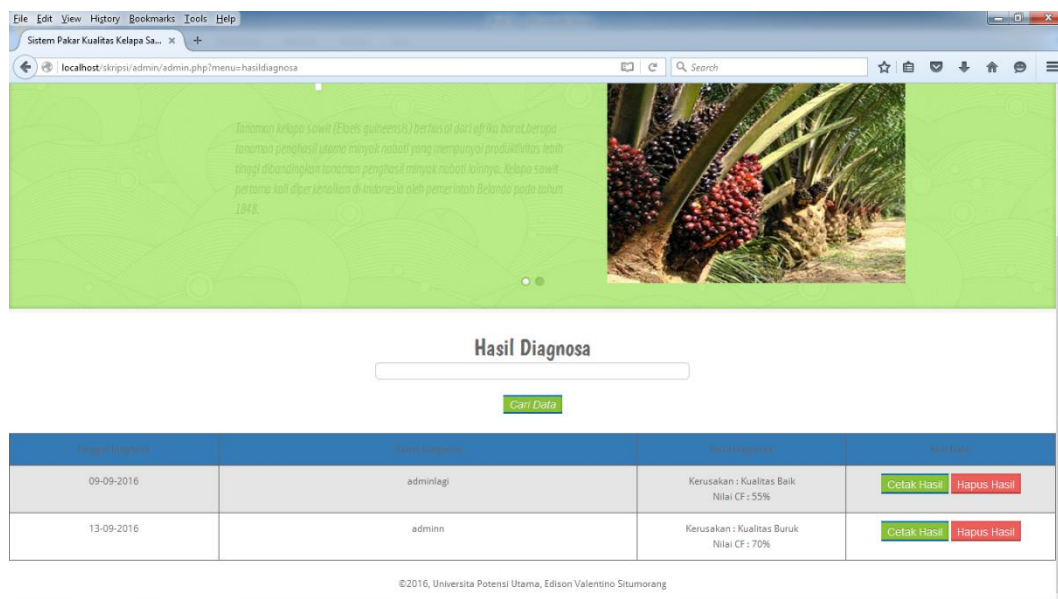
File Edit View History Bookmarks Tools Help

Sistem Pakar Kualitas Kelapa Sa... ×

localhost/skripsi/admin/admin.php?menu=hasildiagnosa

Search

Tanaman kelapa sawit (Elaeis guineensis) berasal dari afrika barat,berupa tanaman penghasil utama minyak nabati yang mempunyai produktifitas lebih tinggi dibandingkan tanaman penghasil minyak nabati lainnya. Kelapa sawit pertama kali diperkenalkan di Indonesia oleh pemerintah Belanda pada tahun 1848.

Hasil Diagnosa

Cari Data

| Tanggal Diagnosa | Nama Pengguna | Hasil Diagnosa | Aksi Data |
|---|---|---|---|
| 09-09-2016 | adminlagi | Kerusakan : Kualitas Baik Nilai CF : 55% | Cetak Hasil Hapus Hasil |
| 13-09-2016 | adminn | Kerusakan : Kualitas Buruk Nilai CF : 70% | Cetak Hasil Hapus Hasil |

©2016, Universita Potensi Utama, Edison Valentino Situmorang